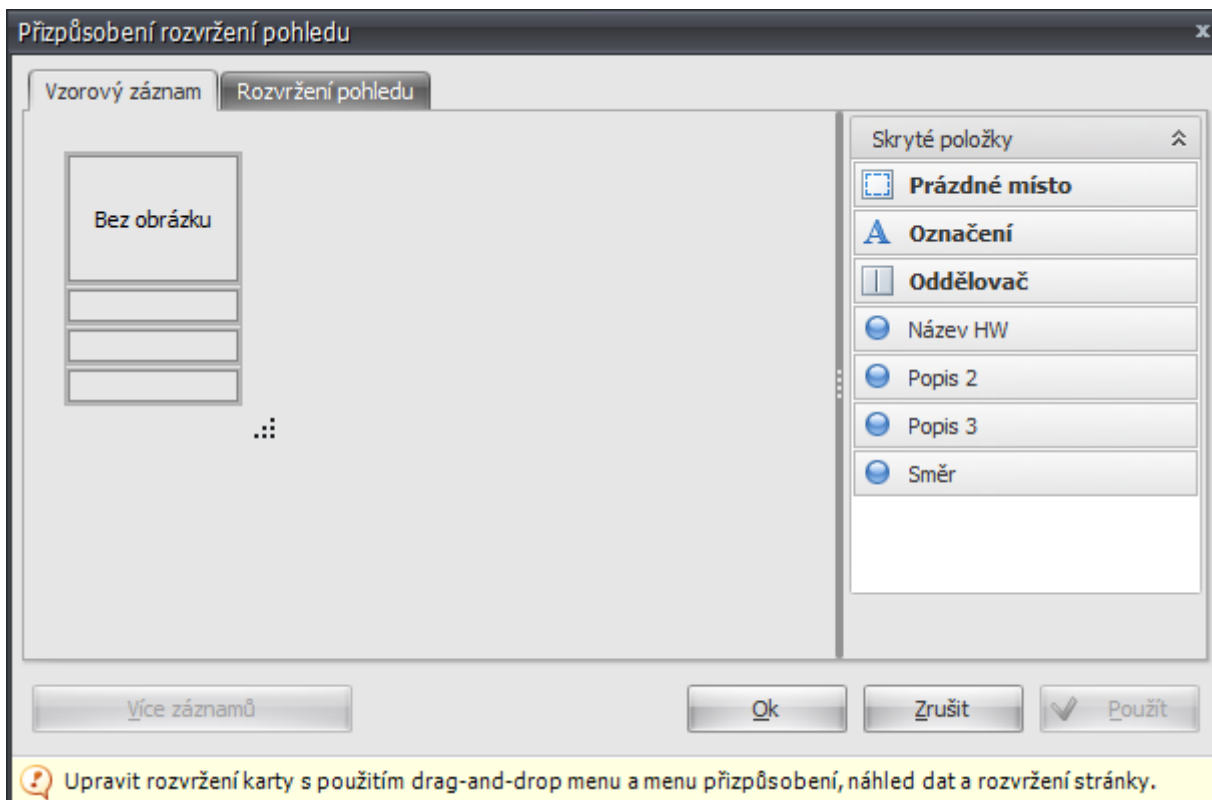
Přizpůsobení rozvržení pohledu

x

Vzorový záznam

Rozvržení pohledu

Bez obrázku

Skryté položky

Prázdné místo

Označení

Oddělovač

Název HW

Popis 2

Popis 3

Směr

Více záznamů

Ok

Zrušit

Použít

Upravit rozvržení karty s použitím drag-and-drop menu a menu přizpůsobení, náhled dat a rozvržení stránky.